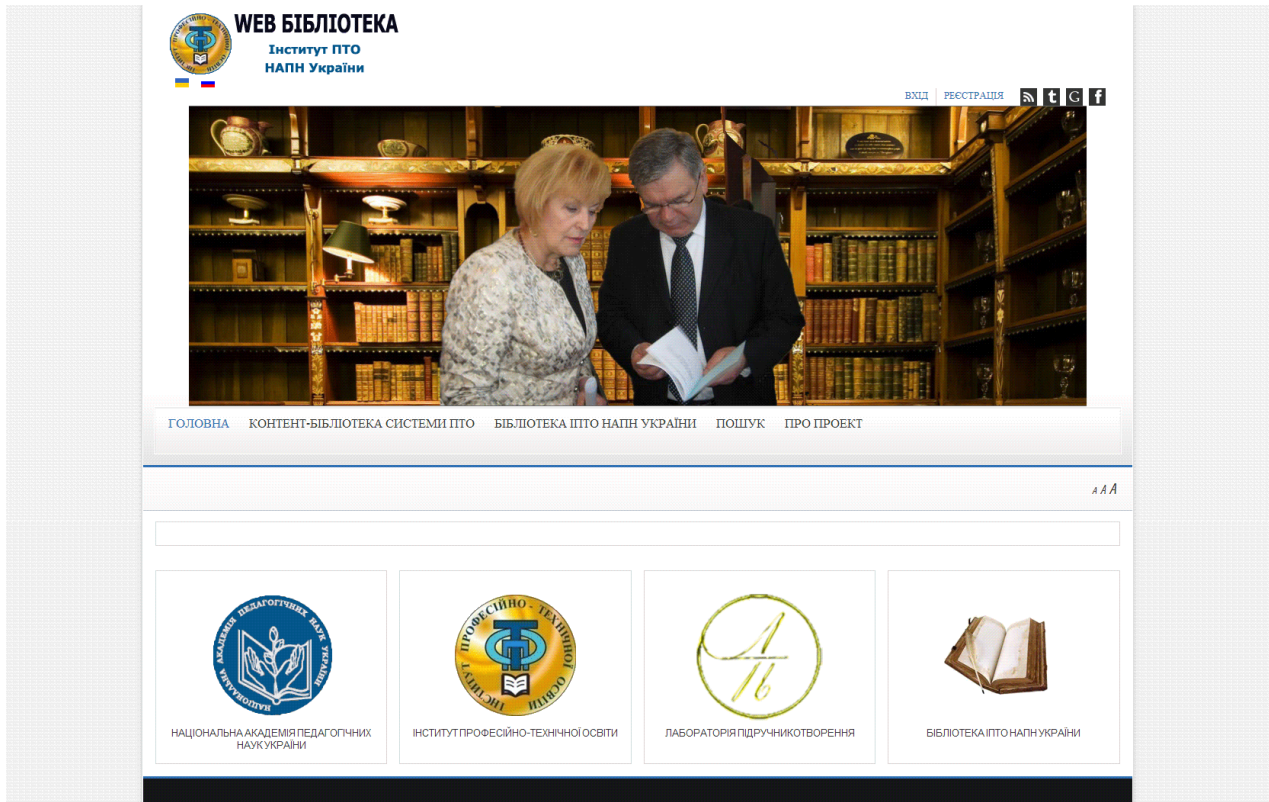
WEB БІБЛІОТЕКА
Інститут ПТО
НАПН України

ВХІД РЕЄСТРАЦІЯ

ГОЛОВНА КОНТЕНТ-БІБЛІОТЕКА СИСТЕМИ ПТО БІБЛІОТЕКА ІПТО НАПН УКРАЇНИ ПОШУК ПРО ПРОЕКТ

A A A

НАЦІОНАЛЬНА АКАДЕМІЯ ПЕДАГОГІЧНИХ НАУК УКРАЇНИ

НАЦІОНАЛЬНА АКАДЕМІЯ ПЕДАГОГІЧНИХ НАУК УКРАЇНИ

ІНСТИТУТ ПРОФЕСІЙНО-ТЕХНІЧНОЇ ОСВІТИ

ІНСТИТУТ ПРОФЕСІЙНО-ТЕХНІЧНОЇ ОСВІТИ

ЛАБОРАТОРІЯ ПІДРУЧНИКОТВОРЕННЯ

БІБЛІОТЕКА ІПТО НАПН УКРАЇНИ